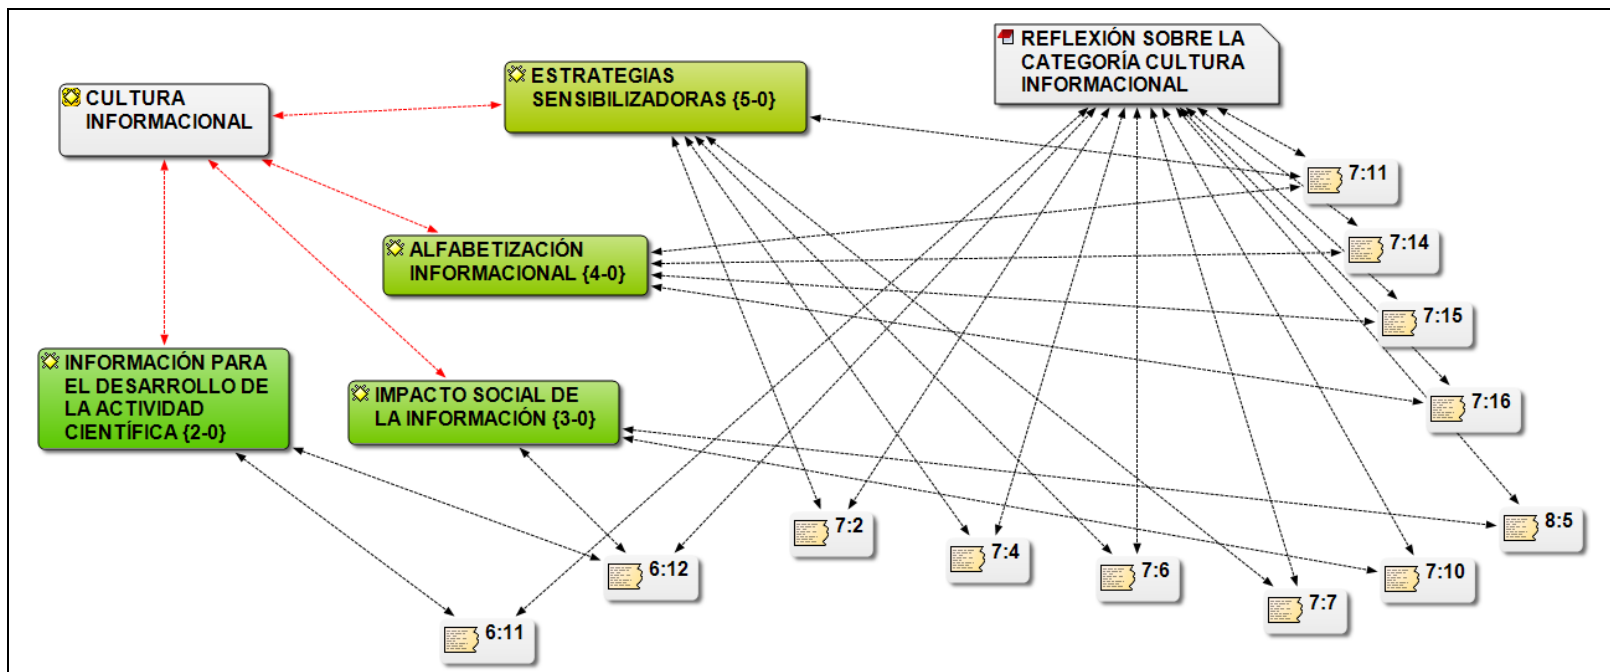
REFLEXIÓN SOBRE LA CATEGORÍA CULTURA INFORMACIONAL

CULTURA INFORMACIONAL

ESTRATEGIAS SENSIBILIZADORAS {5-0}

ALFABETIZACIÓN INFORMACIONAL {4-0}

INFORMACIÓN PARA EL DESARROLLO DE LA ACTIVIDAD CIENTÍFICA {2-0}

IMPACTO SOCIAL DE LA INFORMACIÓN {3-0}

7:11

7:14

7:15

7:16

8:5

7:2

7:4

7:6

7:7

7:10

6:12

6:11